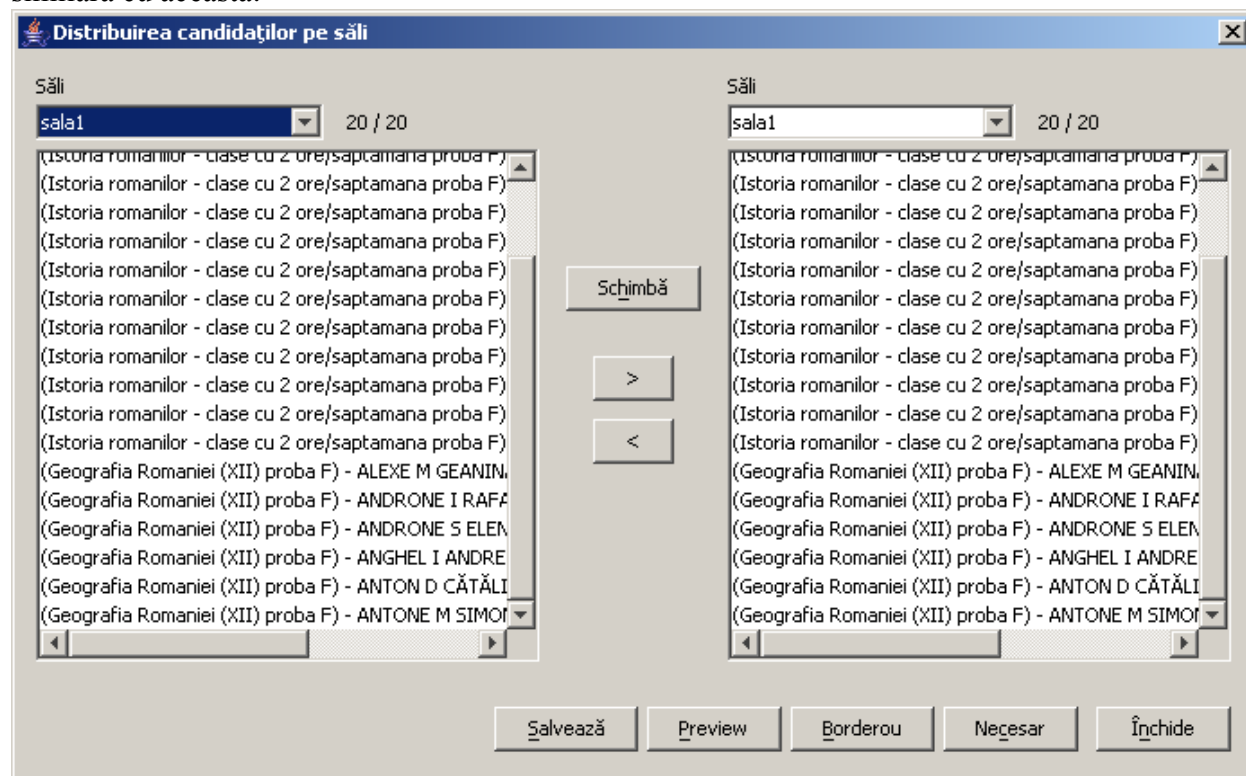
similară cu aceasta:

Distribuirea candidaţilor pe săli

Săli
sala1
20 / 20
(Istoria romanilor - clase cu 2 ore/saptamana proba F)
(Istoria romanilor - clase cu 2 ore/saptamana proba F)
(Istoria romanilor - clase cu 2 ore/saptamana proba F)
(Istoria romanilor - clase cu 2 ore/saptamana proba F)
(Istoria romanilor - clase cu 2 ore/saptamana proba F)
(Istoria romanilor - clase cu 2 ore/saptamana proba F)
(Istoria romanilor - clase cu 2 ore/saptamana proba F)
(Istoria romanilor - clase cu 2 ore/saptamana proba F)
(Istoria romanilor - clase cu 2 ore/saptamana proba F)
(Istoria romanilor - clase cu 2 ore/saptamana proba F)
(Istoria romanilor - clase cu 2 ore/saptamana proba F)
(Geografia Romaniei (XII) proba F) - ALEXE M GEANIN
(Geografia Romaniei (XII) proba F) - ANDRONE I RAFA
(Geografia Romaniei (XII) proba F) - ANDRONE S ELEN
(Geografia Romaniei (XII) proba F) - ANGHEL I ANDRE
(Geografia Romaniei (XII) proba F) - ANTON D CĂTĂLI
(Geografia Romaniei (XII) proba F) - ANTONE M SIMO

Schimbă
>
<

Săli
sala1
20 / 20
(Istoria romanilor - clase cu 2 ore/saptamana proba F)
(Istoria romanilor - clase cu 2 ore/saptamana proba F)
(Istoria romanilor - clase cu 2 ore/saptamana proba F)
(Istoria romanilor - clase cu 2 ore/saptamana proba F)
(Istoria romanilor - clase cu 2 ore/saptamana proba F)
(Istoria romanilor - clase cu 2 ore/saptamana proba F)
(Istoria romanilor - clase cu 2 ore/saptamana proba F)
(Istoria romanilor - clase cu 2 ore/saptamana proba F)
(Istoria romanilor - clase cu 2 ore/saptamana proba F)
(Istoria romanilor - clase cu 2 ore/saptamana proba F)
(Istoria romanilor - clase cu 2 ore/saptamana proba F)
(Geografia Romaniei (XII) proba F) - ALEXE M GEANIN
(Geografia Romaniei (XII) proba F) - ANDRONE I RAFA
(Geografia Romaniei (XII) proba F) - ANDRONE S ELEN
(Geografia Romaniei (XII) proba F) - ANGHEL I ANDRE
(Geografia Romaniei (XII) proba F) - ANTON D CĂTĂLI
(Geografia Romaniei (XII) proba F) - ANTONE M SIMO

Salvează
Preview
Borderou
Necesar
Închide